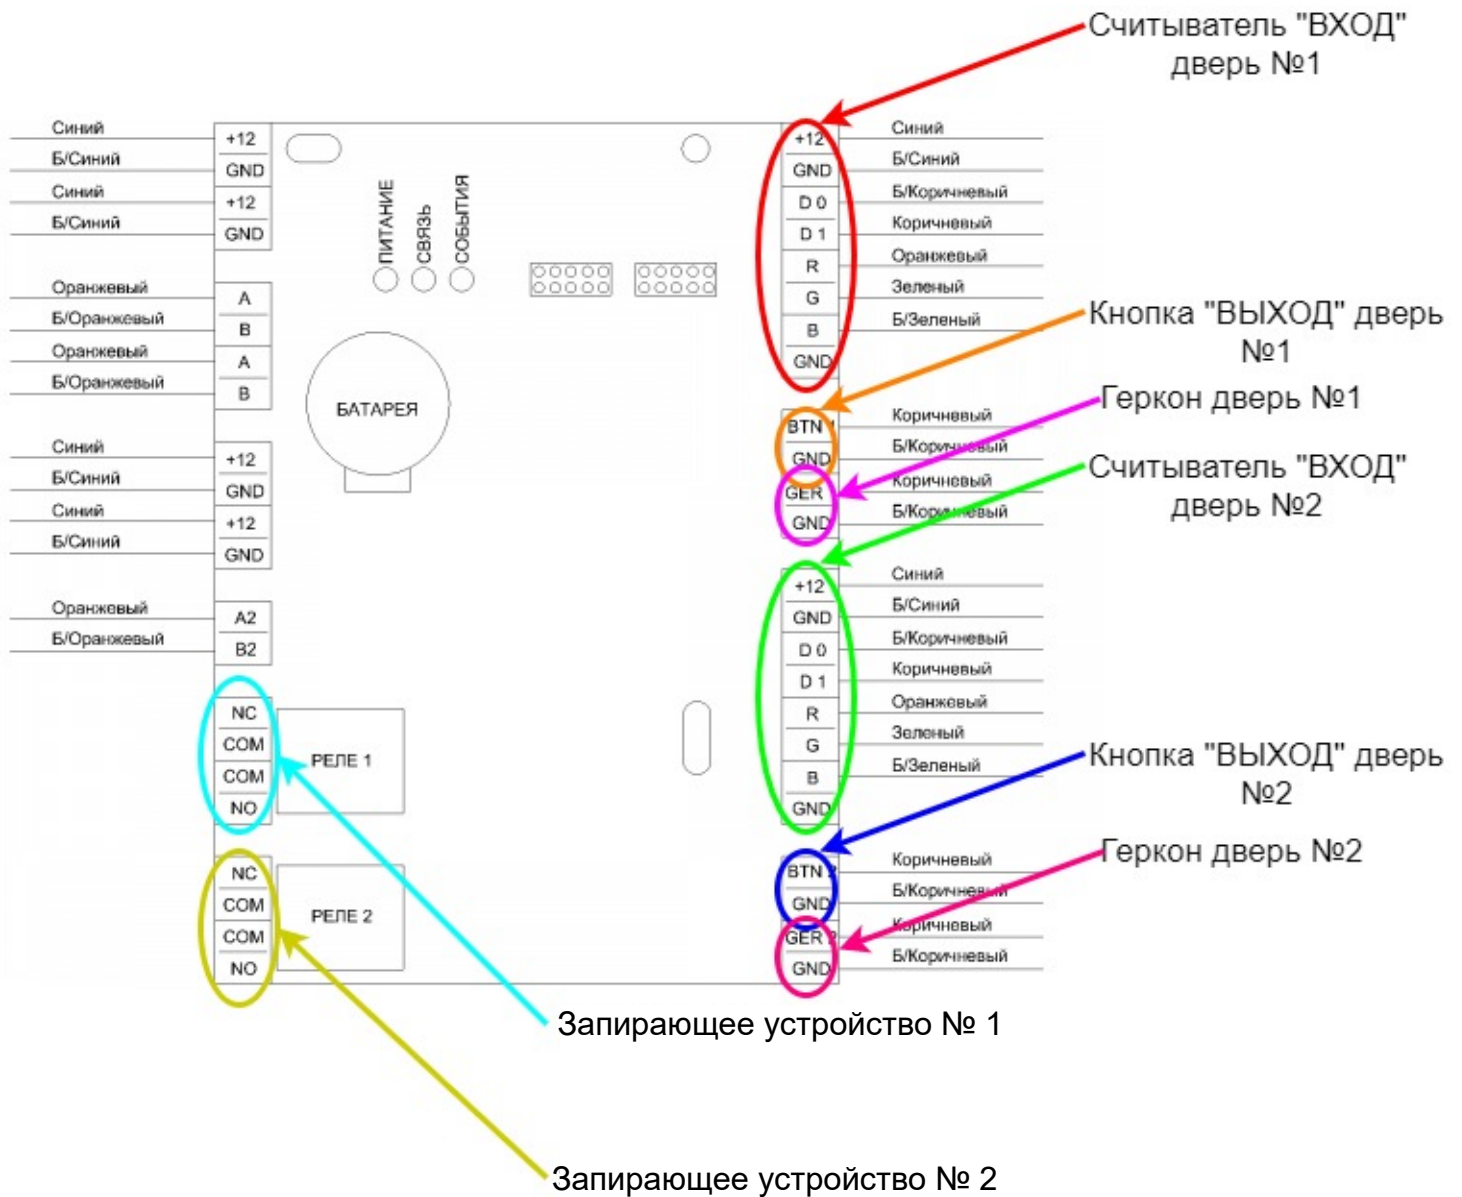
Считыватель "ВХОД" дверь №1

Синий
Б/Синий
Синий
Б/Синий

+12
GND
+12
GND

ПИТАНИЕ
СВЯЗЬ
СОБЫТИЯ

Оранжевый
Б/Оранжевый
Оранжевый
Б/Оранжевый

A
B
A
B

БАТАРЕЯ

Синий
Б/Синий
Синий
Б/Синий

+12
GND
+12
GND

Оранжевый
Б/Оранжевый

A2
B2

NC
COM
COM
NO

РЕЛЕ 1

NC
COM
COM
NO

РЕЛЕ 2

+12
GND
D 0
D 1
R
G
B
GND

Синий
Б/Синий
Б/Коричневый
Коричневый
Оранжевый
Зеленый
Б/Зеленый

Кнопка "ВЫХОД" дверь №1

Геркон дверь №1

BTN 1
GND
GER
GND

Коричневый
Б/Коричневый
Коричневый
Б/Коричневый

Считыватель "ВХОД" дверь №2

+12
GND
D 0
D 1
R
G
B
GND

Синий
Б/Синий
Б/Коричневый
Коричневый
Оранжевый
Зеленый
Б/Зеленый

Кнопка "ВЫХОД" дверь №2

Геркон дверь №2

BTN 2
GND
GER 2
GND

Коричневый
Б/Коричневый
Коричневый
Б/Коричневый

Запирающее устройство № 1

Запирающее устройство № 2